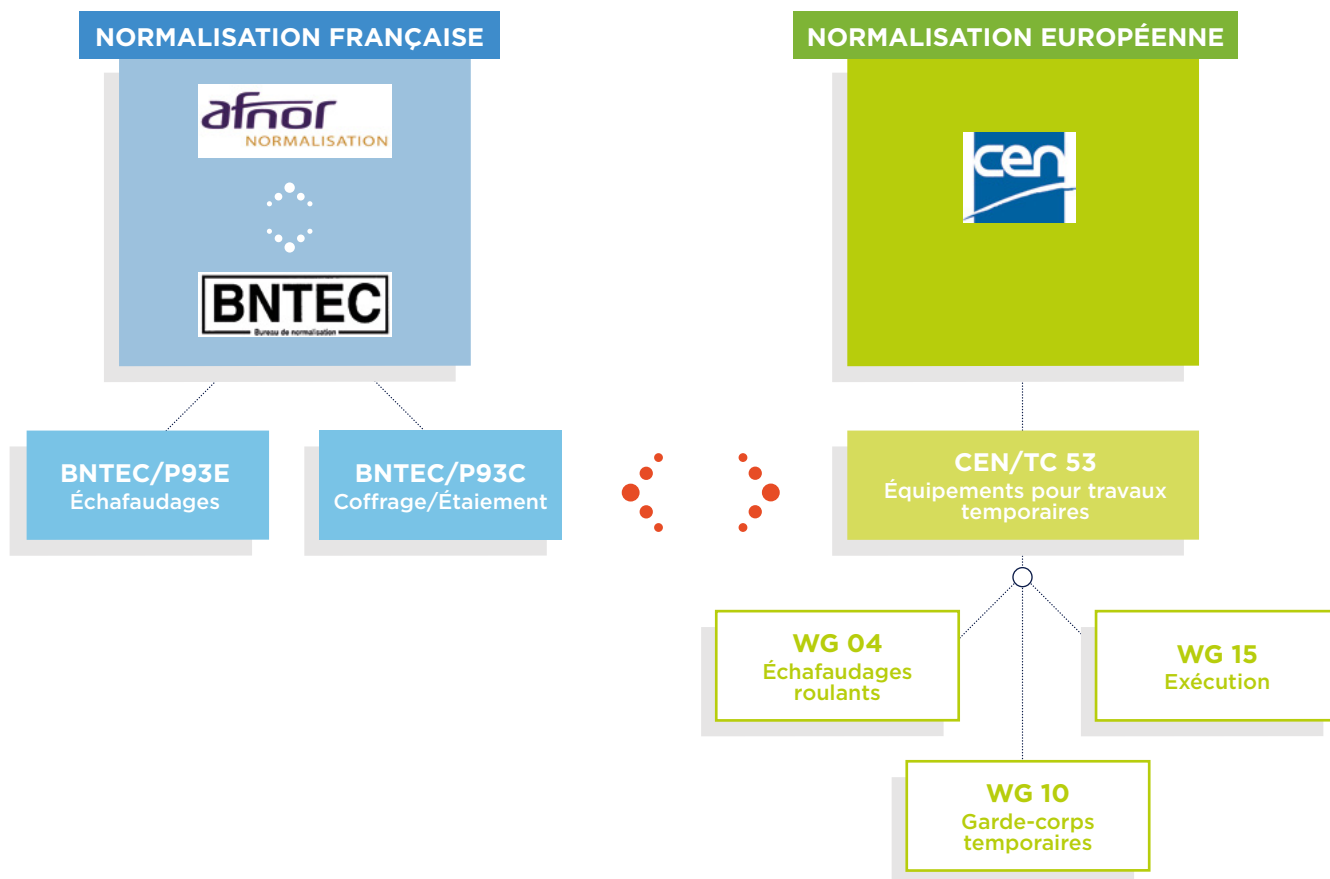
NORMALISATION FRANÇAISE

afnor
NORMALISATION

BNTEC
Bureau de normalisation

NORMALISATION EUROPÉENNE

cen

BNTEC/P93E
Échafaudages

BNTEC/P93C
Coffrage/Étaiement

CEN/TC 53
Équipements pour travaux temporaires

WG 04
Échafaudages roulants

WG 15
Exécution

WG 10
Garde-corps temporaires